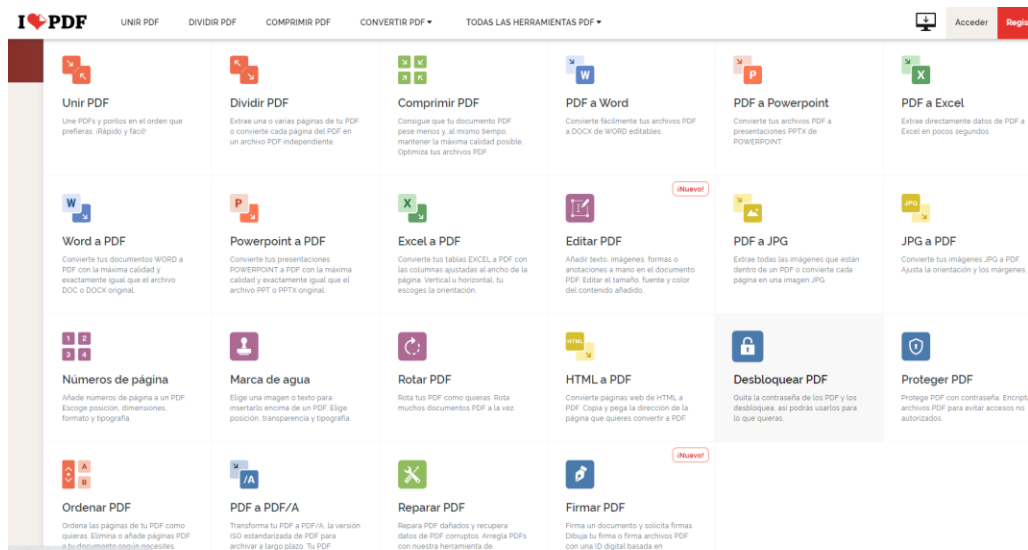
I ♥ PDF UNIR PDF DIVIDIR PDF COMPRIMIR PDF CONVERTIR PDF ▾ TODAS LAS HERRAMIENTAS PDF ▾ Acceder Regis

Unir PDF
Une PDFs y ponlos en el orden que prefieras. ¡Rápido y fácil!

Dividir PDF
Extrae una o varias páginas de tu PDF o convierte cada página del PDF en un archivo PDF independiente.

Comprimir PDF
Consigue que tu documento PDF pese menos y, al mismo tiempo, mantener la máxima calidad posible. Optimiza tus archivos PDF.

PDF a Word
Convierte fácilmente tus archivos PDF a DOCX de WORD editables.

PDF a Powerpoint
Convierte tus archivos PDF a presentaciones PPTX de POWERPOINT.

PDF a Excel
Extrae directamente datos de PDF a Excel en pocos segundos.

Word a PDF
Convierte tus documentos WORD a PDF con la máxima calidad y exactamente igual que el archivo DOC o DOCX original.

Powerpoint a PDF
Convierte tus presentaciones POWERPOINT a PDF con la máxima calidad y exactamente igual que el archivo PPT o PPTX original.

Excel a PDF
Convierte tus tablas EXCEL a PDF con las columnas ajustadas al ancho de la página. Vertical u horizontal, tu escoges la orientación.

¡Nuevo!
Editar PDF
Añadir texto, imágenes, formas o anotaciones a mano en el documento PDF. Editar el tamaño, fuente y color del contenido añadido.

PDF a JPG
Extrae todas las imágenes que están dentro de un PDF o convierte cada página en una imagen JPG.

JPG a PDF
Convierte tus imágenes JPG a PDF. Ajusta la orientación y los márgenes.

Números de página
Añade números de página a un PDF. Escoge posición, dimensiones, formato y tipografía.

Marca de agua
Elige una imagen o texto para insertarlo encima de un PDF. Elige posición, transparencia y tipografía.

Rotar PDF
Rota tus PDF como quieras. Rota muchos documentos PDF a la vez.

HTML a PDF
Convierte páginas web de HTML a PDF. Copia y pega la dirección de la página que quieres convertir a PDF.

Desbloquear PDF
Quita la contraseña de los PDF y los desbloquea, así podrás usarlos para lo que quieras.

Proteger PDF
Protege PDF con contraseña. Encripta archivos PDF para evitar accesos no autorizados.

Ordenar PDF
Ordena las páginas de tu PDF como quieras. Elimina o añade páginas PDF a tu documento según necesites.

PDF a PDF/A
Transforma tu PDF a PDF/A, la versión ISO estandarizada de PDF para archivar a largo plazo. Tu PDF

Reparar PDF
Repara PDF dañados y recupera datos de PDF corruptos. Arregla PDFs con nuestra herramienta de

¡Nuevo!
Firmar PDF
Firma un documento y solicita firmas. Dibuja tu firma o firma archivos PDF con una ID digital basada en